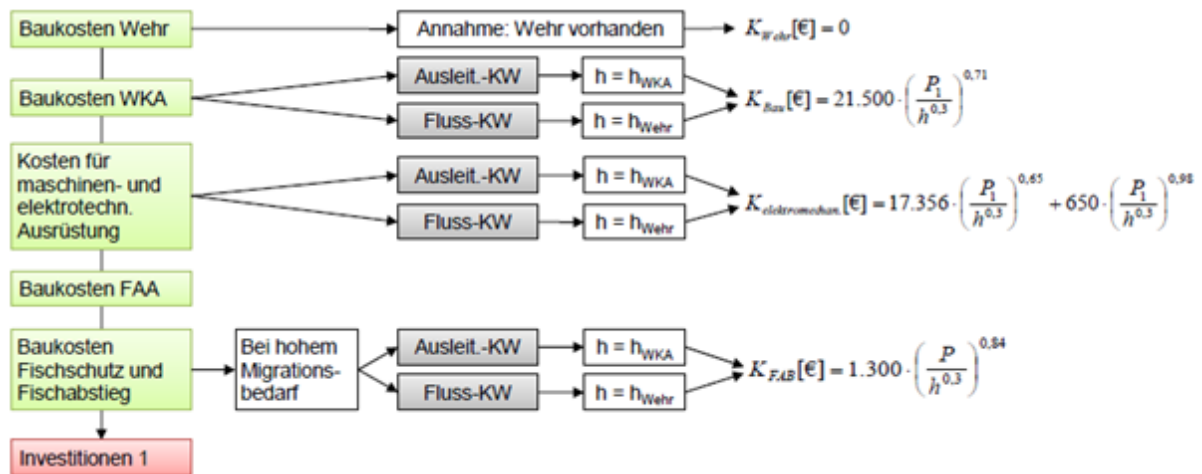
Baukosten Wehr

Annahme: Wehr vorhanden

$K_{Wehr}[€] = 0$

Baukosten WKA

Ausleit.-KW

$h = h_{WKA}$

Fluss-KW

$h = h_{Wehr}$

$K_{Bau}[€] = 21.500 \cdot \left(\frac{P_1}{h^{0,3}}\right)^{0,71}$

Kosten für maschinen- und elektrotechn. Ausrüstung

Ausleit.-KW

$h = h_{WKA}$

Fluss-KW

$h = h_{Wehr}$

$K_{elektromechan.}[€] = 17.356 \cdot \left(\frac{P_1}{h^{0,3}}\right)^{0,65} + 650 \cdot \left(\frac{P_1}{h^{0,3}}\right)^{0,98}$

Baukosten FAA

Baukosten Fischschutz und Fischabstieg

Bei hohem Migrationsbedarf

Ausleit.-KW

$h = h_{WKA}$

Fluss-KW

$h = h_{Wehr}$

$K_{FAB}[€] = 1.300 \cdot \left(\frac{P}{h^{0,3}}\right)^{0,84}$

Investitionen 1